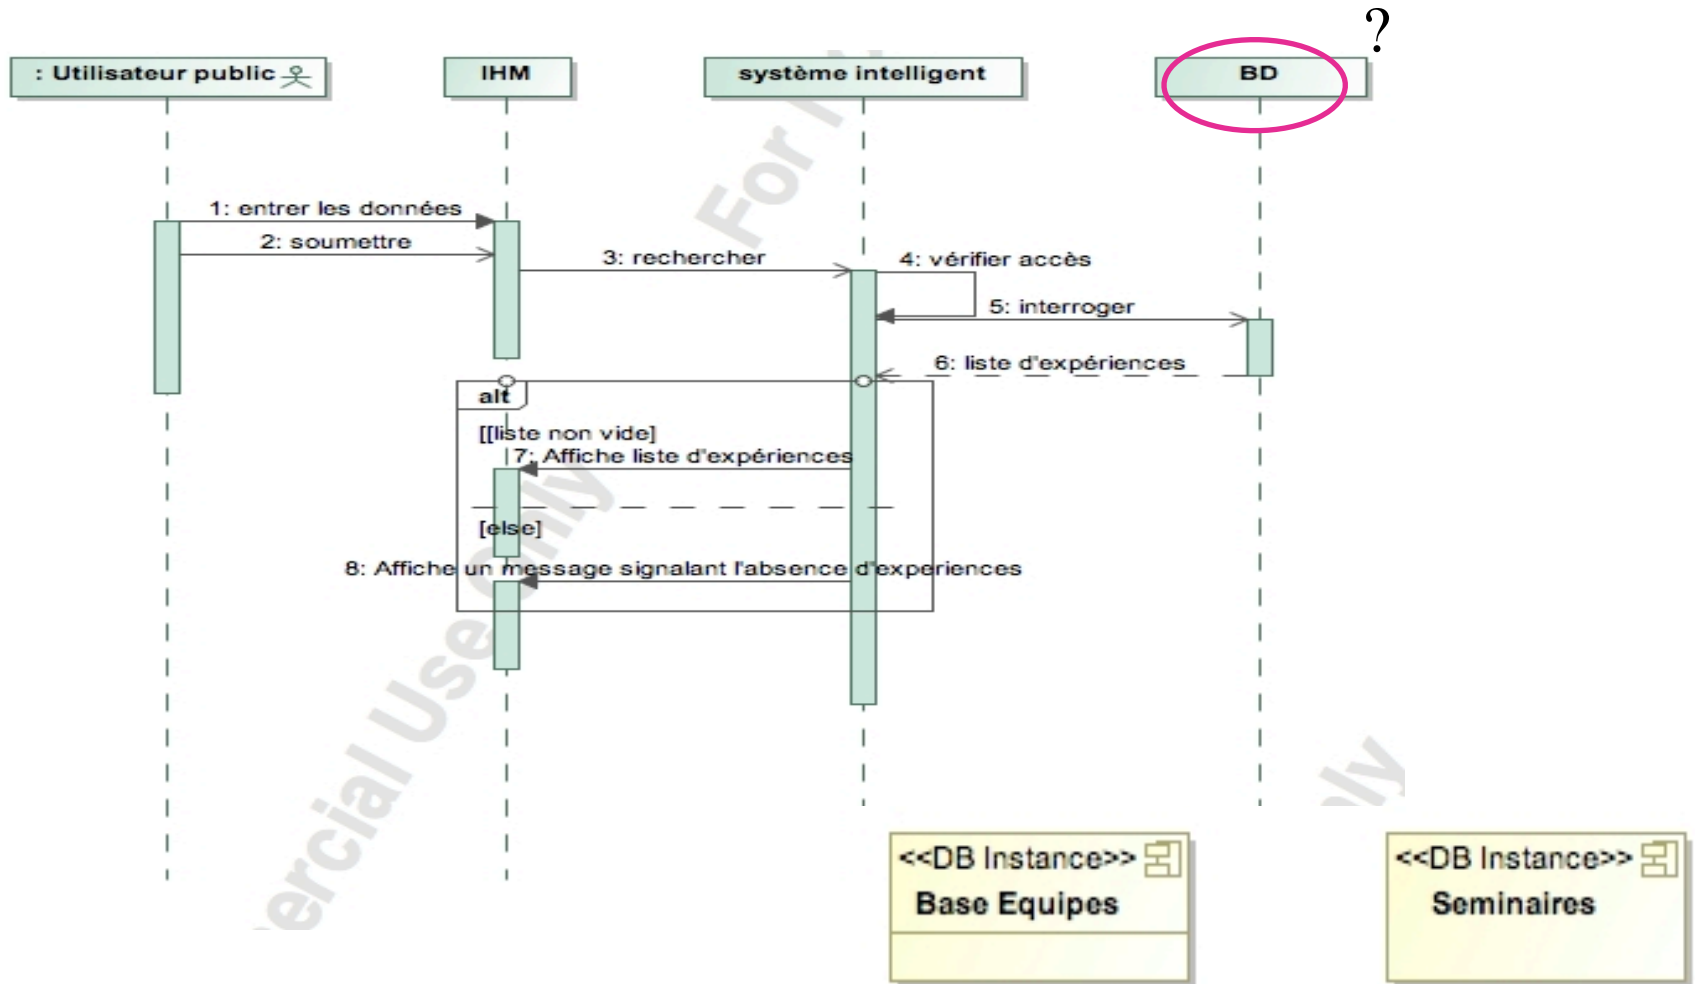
?

: Utilisateur public

IHM

système intelligent

BD

1: entrer les données

2: soumettre

3: rechercher

4: vérifier accès

5: interroger

6: liste d'expériences

alt

[[liste non vide]

7: Affiche liste d'expériences

[else]

8: Affiche un message signalant l'absence d'experiences

For ...

...ercial Use Only

...nly

<<DB Instance>>
Base Equipes

<<DB Instance>>
Seminaires